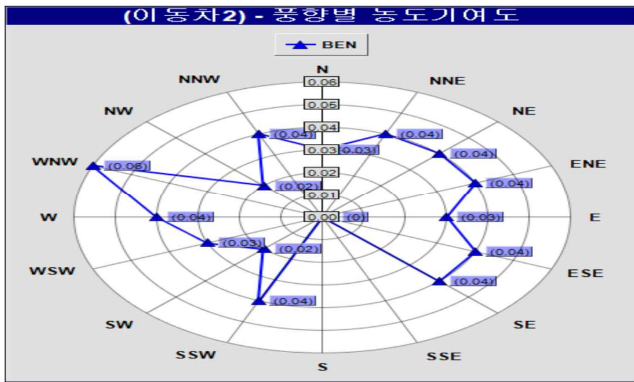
(이동차2) - 풍향별 농도기여도

BEN

N
NNE
NE
ENE
E
ESE
SE
SSE
S
SSW
SW
WSW
W
WNW
NW
NNW

0.06
0.05
0.04
0.03
0.02
0.01
0.00

(0.03)
(0.04)
(0.04)
(0.04)
(0.03)
(0.04)
(0.04)
(0)
(0.04)
(0.02)
(0.03)
(0.04)
(0.08)
(0.02)
(0.04)